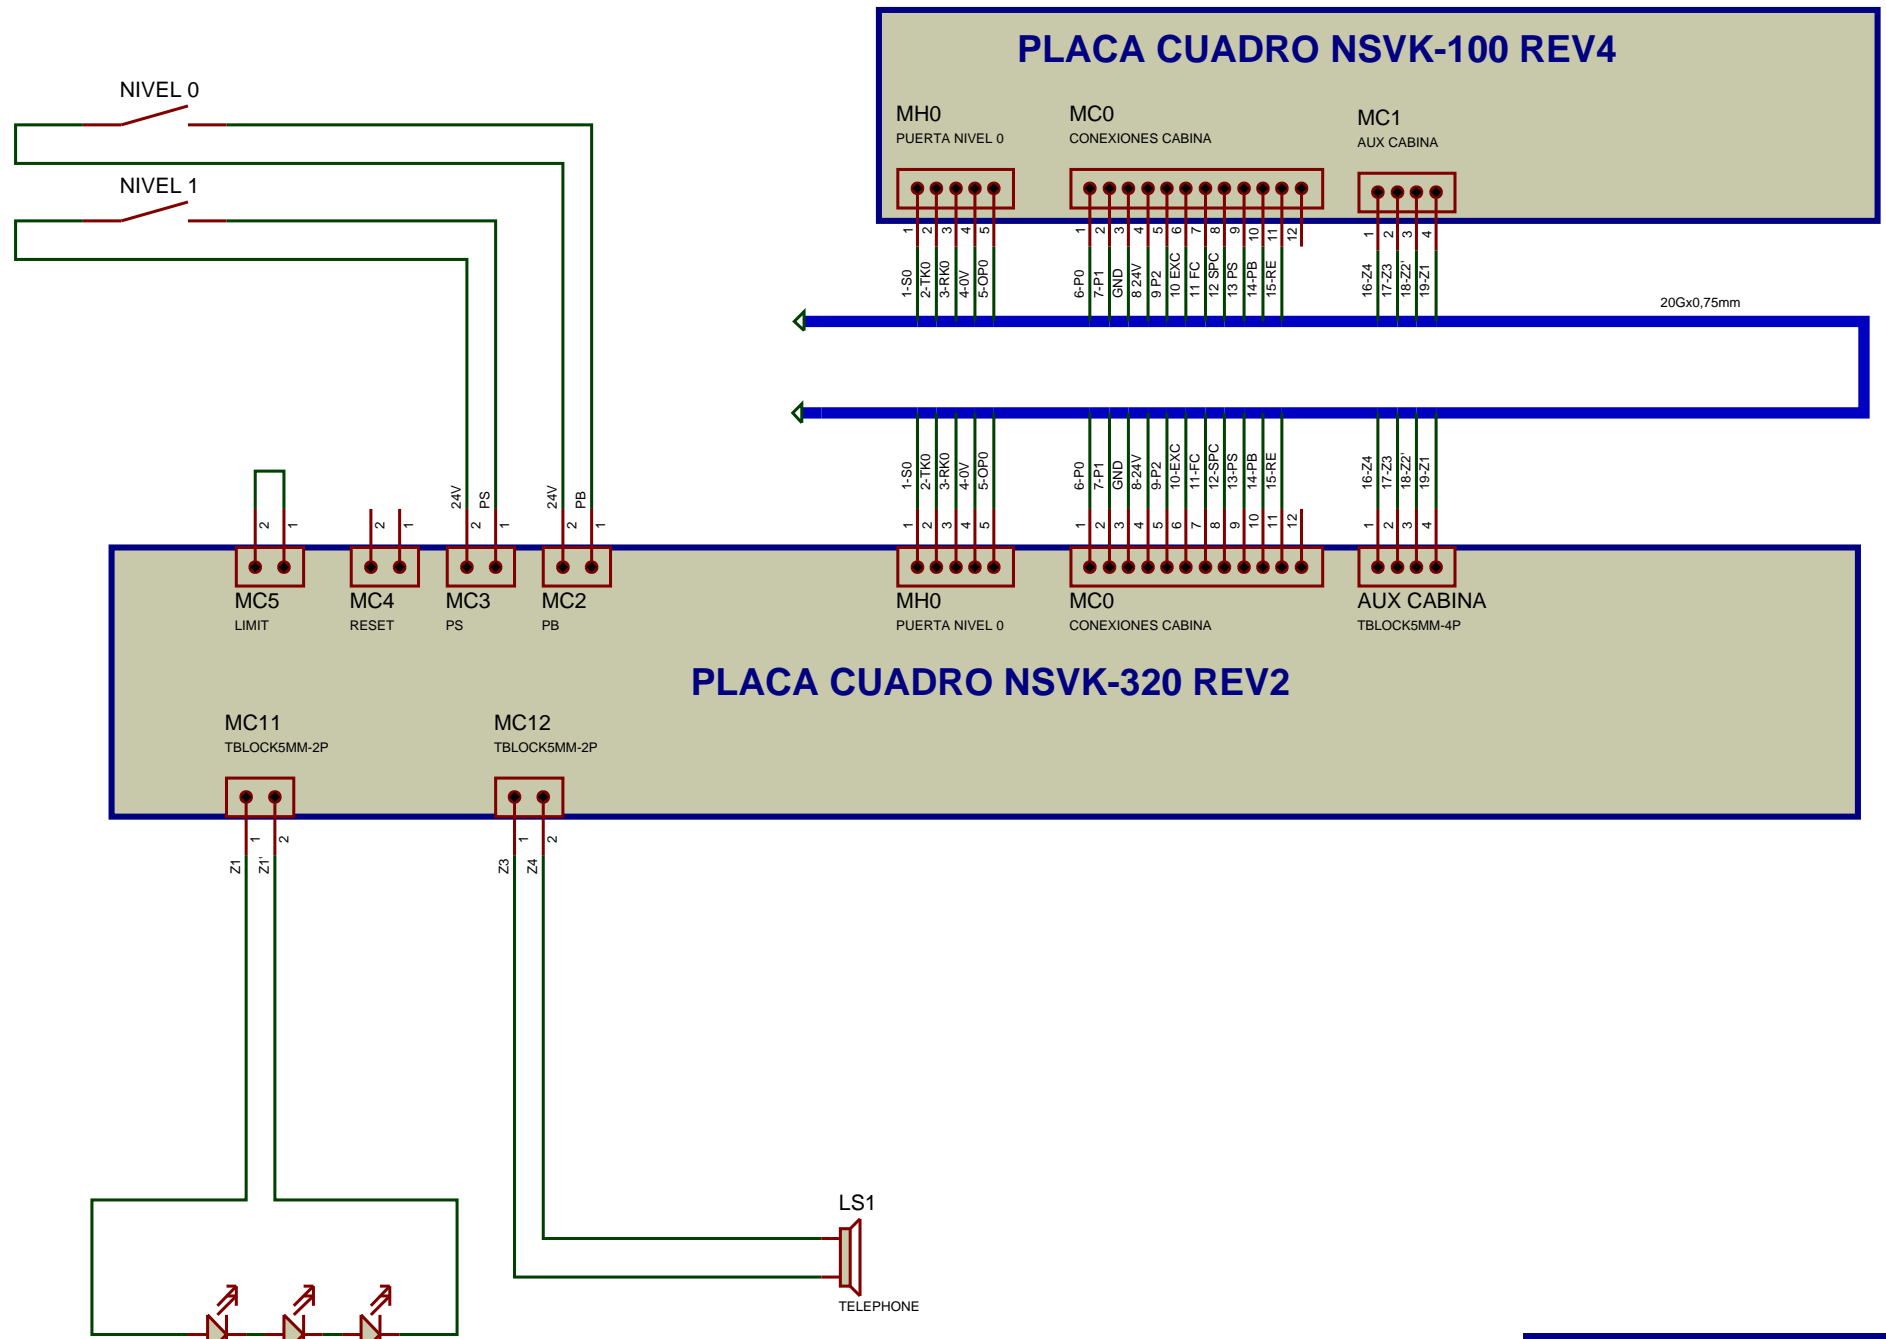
PLACA CUADRO NSVK-100 REV4

MH0
PUERTA NIVEL 0

MC0
CONEXIONES CABINA

MC1
AUX CABINA

1 2 3 4 5
1-S0 2-TK0 3-RK0 4-0V 5-OP0

1 2 3 4 5 6 7 8 9 10 11 12
6-P0 7-P1 GND 8 24V 9 P2 10 EXC 11 FC 12 SPC 13 PS 14-PB 15-RE

1 2 3 4
16-Z4 17-Z3 18-Z2' 19-Z1

20Gx0,75mm

NIVEL 0

NIVEL 1

1-S0 2-TK0 3-RK0 4-0V 5-OP0
1 2 3 4 5

6-P0 7-P1 GND 8-24V 9-P2 10-EXC 11-FC 12-SPC 13-PS 14-PB 15-RE
1 2 3 4 5 6 7 8 9 10 11 12

16-Z4 17-Z3 18-Z2' 19-Z1
1 2 3 4

2 1
2 1
24V PS
2 1
24V PB
2 1

MC5
LIMIT

MC4
RESET

MC3
PS

MC2
PB

MH0
PUERTA NIVEL 0

MC0
CONEXIONES CABINA

AUX CABINA
TBLOCK5MM-4P

PLACA CUADRO NSVK-320 REV2

MC11
TBLOCK5MM-2P

MC12
TBLOCK5MM-2P

1 2
Z1 Z1'

1 2
Z3 Z4

LS1
TELEPHONE